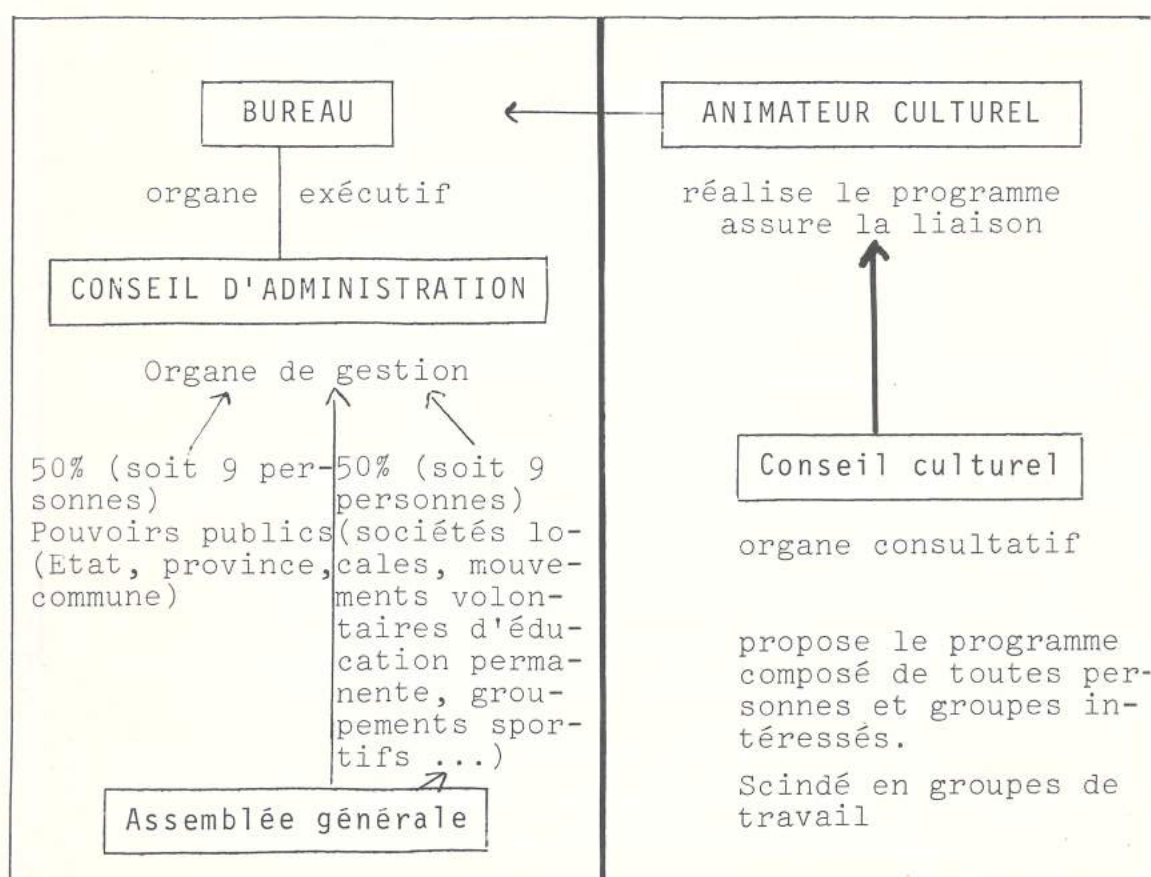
BUREAU

organe exécutif

CONSEIL D'ADMINISTRATION

Organe de gestion

50% (soit 9 personnes)
Pouvoirs publics (Etat, province, commune)

50% (soit 9 personnes)
(sociétés locales, mouvements volontaires d'éducation permanente, groupements sportifs ...)

Assemblée générale

ANIMATEUR CULTUREL

réalise le programme
assure la liaison

Conseil culturel

organe consultatif

propose le programme composé de toutes personnes et groupes intéressés.

Scindé en groupes de travail